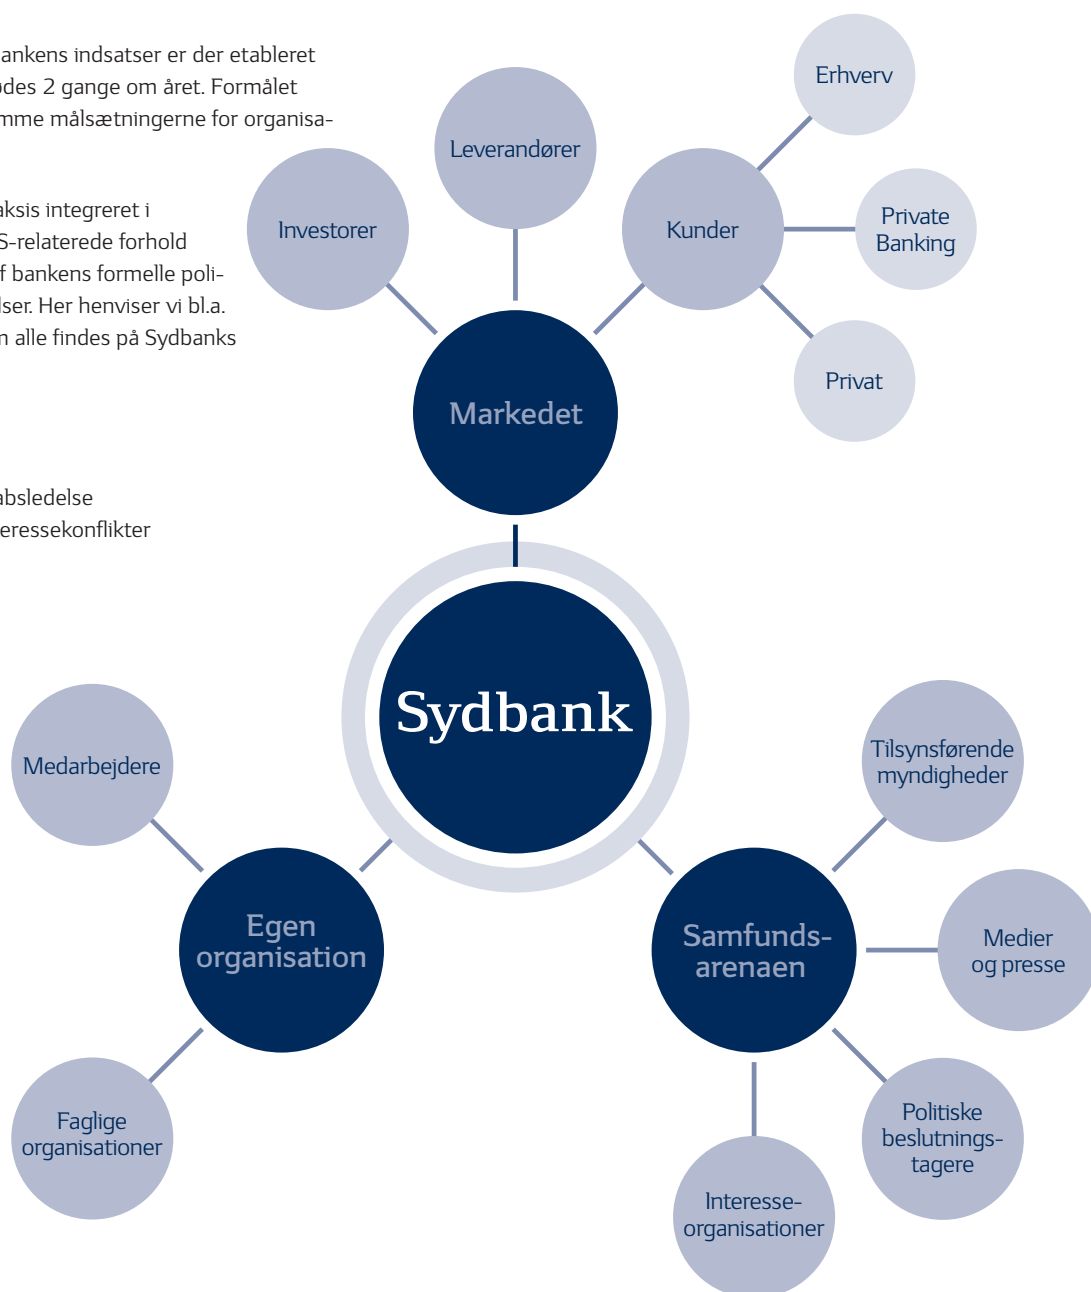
ankens indsatser er der etableret ødes 2 gange om året. Formålet mme målsætningerne for organisa-

aksis integreret i S-relaterede forhold f bankens formelle poli- lser. Her henviser vi bl.a. n alle findes på Sydbanks

absledelse eressekonflikter

Erhverv

Leverandører

Investorer

Kunder

Private Banking

Privat

Markedet

Sydbank

Medarbejdere

Tilsynsførende myndigheder

Egen organisation

Samfunds-arenaen

Medier og presse

Faglige organisationer

Politiske beslutnings-tagere

Interesse-organisationer